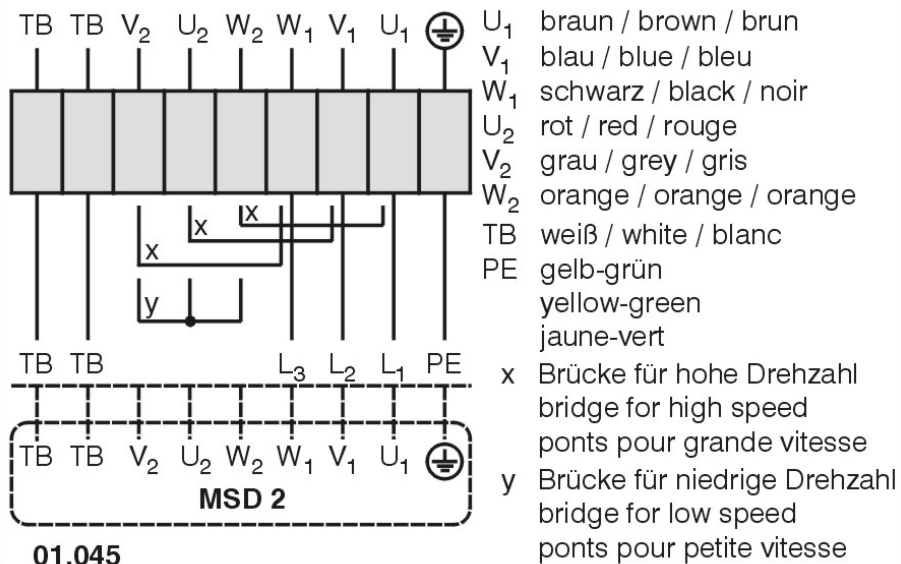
TB TB $V_2$ $U_2$ $W_2$ $W_1$ $V_1$ $U_1$

x

x

x

y

TB TB $L_3$ $L_2$ $L_1$ PE

TB TB $V_2$ $U_2$ $W_2$ $W_1$ $V_1$ $U_1$

MSD 2

01.045

$U_1$ braun / brown / brun
$V_1$ blau / blue / bleu
$W_1$ schwarz / black / noir
$U_2$ rot / red / rouge
$V_2$ grau / grey / gris
$W_2$ orange / orange / orange
TB weiß / white / blanc
PE gelb-grün yellow-green jaune-vert

x Brücke für hohe Drehzahl bridge for high speed ponts pour grande vitesse

y Brücke für niedrige Drehzahl bridge for low speed ponts pour petite vitesse